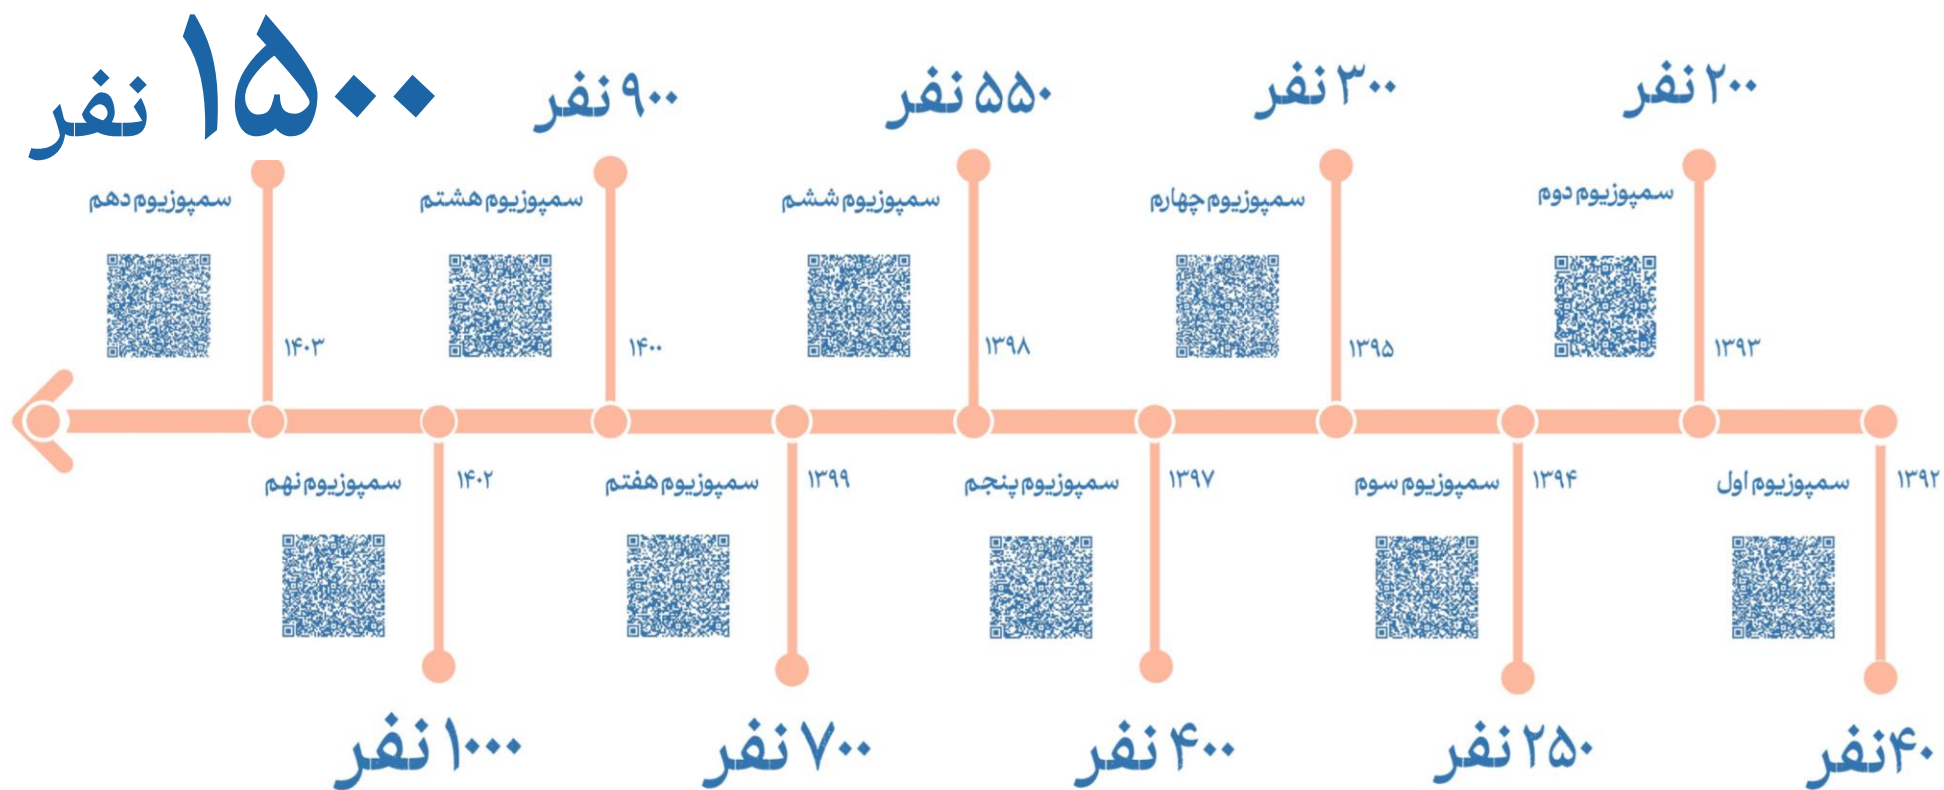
۱۵۰۰ نفر

۹۰۰ نفر

۵۵۰ نفر

۳۰۰ نفر

۲۰۰ نفر

سمپوزیوم دهم
۱۴۰۳

سمپوزیوم هشتم
۱۴۰۰

سمپوزیوم ششم
۱۳۹۸

سمپوزیوم چهارم
۱۳۹۵

سمپوزیوم دوم
۱۳۹۳

سمپوزیوم نهم
۱۴۰۲

سمپوزیوم هفتم
۱۳۹۹

سمپوزیوم پنجم
۱۳۹۷

سمپوزیوم سوم
۱۳۹۴

سمپوزیوم اول
۱۳۹۲

۱۰۰۰ نفر

۷۰۰ نفر

۴۰۰ نفر

۲۵۰ نفر

۴۰نفر